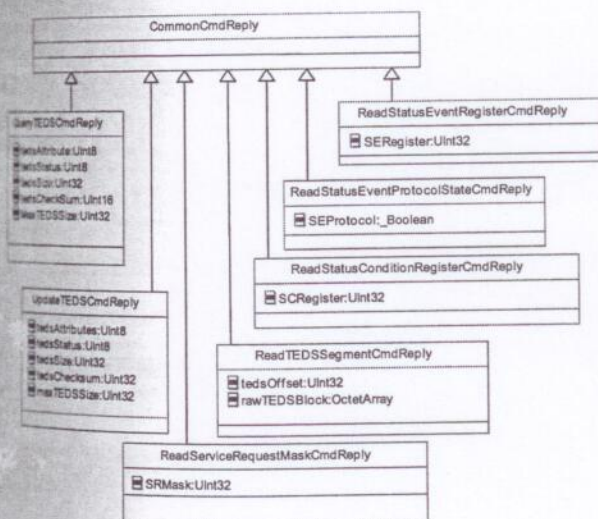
CommonCmdReply

QueryTEDSCmdReply
tedsAttribute:UInt8
tedsStatus:UInt8
tedsSize:UInt32
tedsCheckSum:UInt16
MaxTEDSSize:UInt32

UpdateTEDSCmdReply
tedsAttributes:UInt8
tedsStatus:UInt8
tedsSize:UInt32
tedsChecksum:UInt32
maxTEDSSize:UInt32

ReadStatusEventRegisterCmdReply
SERegister:UInt32

ReadStatusEventProtocolStateCmdReply
SEProtocol:_Boolean

ReadStatusConditionRegisterCmdReply
SCRegister:UInt32

ReadTEDSSegmentCmdReply
tedsOffset:UInt32
rawTEDSBlock:OctetArray

ReadServiceRequestMaskCmdReply
SRMask:UInt32